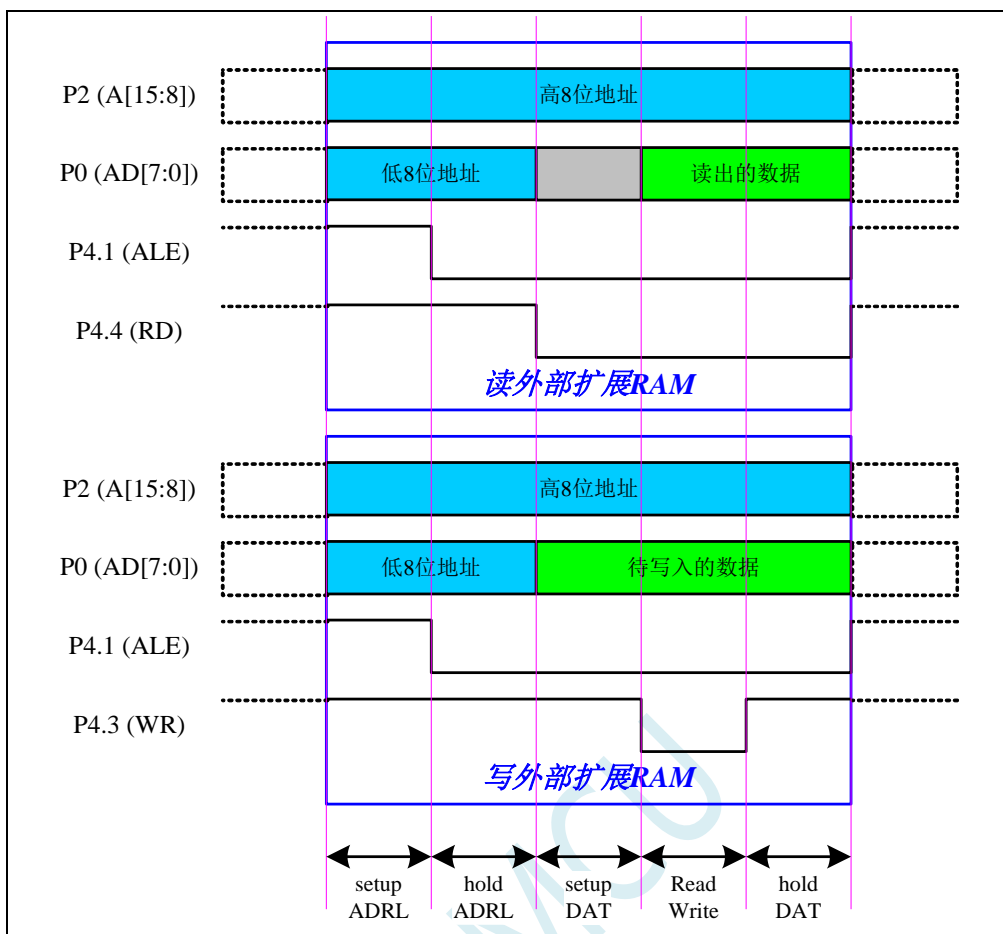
P2 (A[15:8])
高8位地址
P0 (AD[7:0])
低8位地址
读出的数据
P4.1 (ALE)
P4.4 (RD)
读外部扩展RAM

P2 (A[15:8])
高8位地址
P0 (AD[7:0])
低8位地址
待写入的数据
P4.1 (ALE)
P4.3 (WR)
写外部扩展RAM

setup ADRL
hold ADRL
setup DAT
Read Write
hold DAT